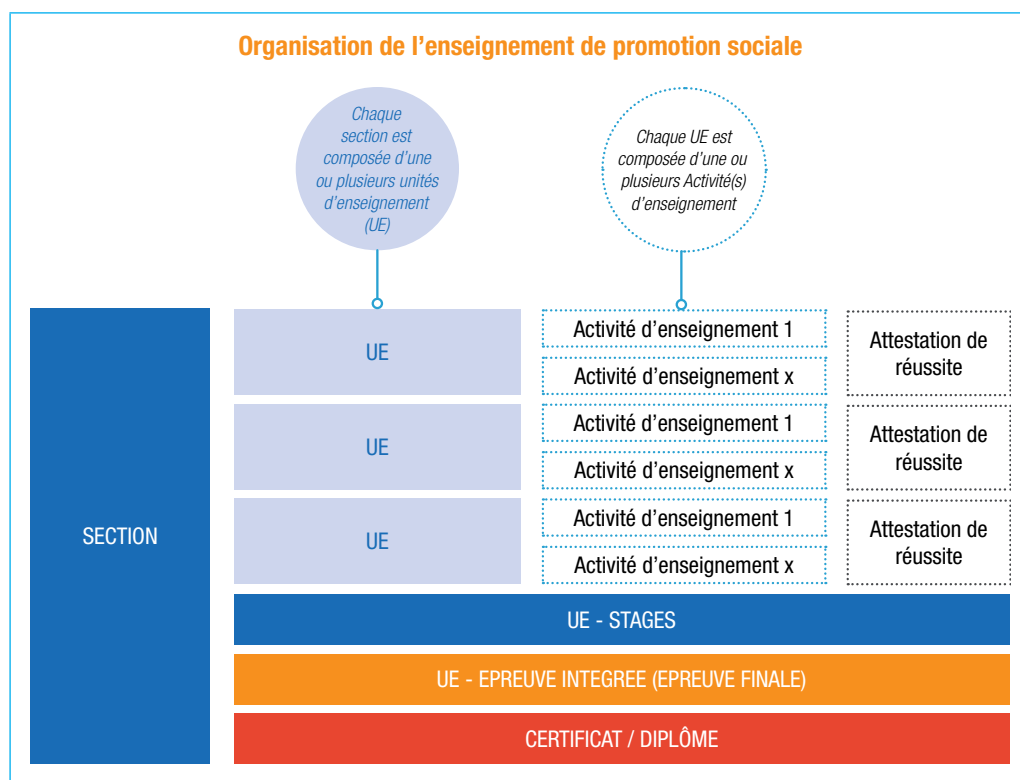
Organisation de l’enseignement de promotion sociale

Chaque section est composée d’une ou plusieurs unités d’enseignement (UE)

Chaque UE est composée d’une ou plusieurs Activité(s) d’enseignement

SECTION

UE

Activité d’enseignement 1

Activité d’enseignement x

Attestation de réussite

UE

Activité d’enseignement 1

Activité d’enseignement x

Attestation de réussite

UE

Activité d’enseignement 1

Activité d’enseignement x

Attestation de réussite

UE - STAGES

UE - EPREUVE INTEGREE (EPREUVE FINALE)

CERTIFICAT / DIPLÔME